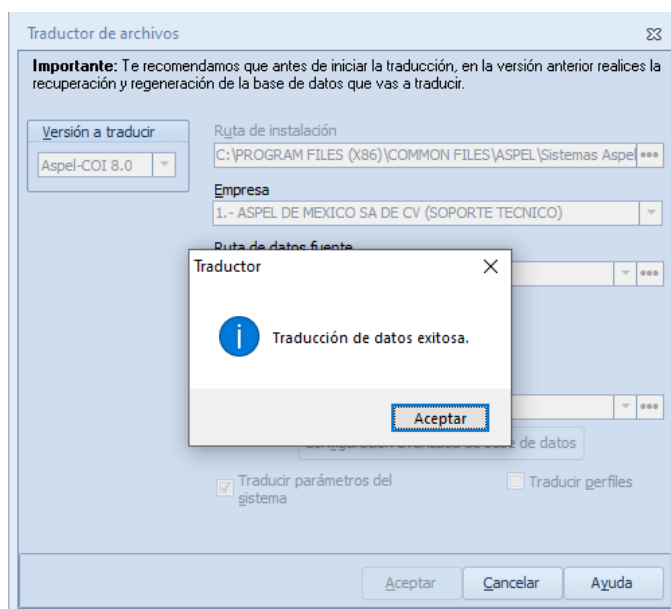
Traductor de archivos

**Importante:** Te recomendamos que antes de iniciar la traducción, en la versión anterior realices la recuperación y regeneración de la base de datos que vas a traducir.

Versión a traducir
Aspel-COI 8.0

Ruta de instalación
C:\PROGRAM FILES (X86)\COMMON FILES\ASPEL\Sistemas Aspel

Empresa
1.- ASPEL DE MEXICO SA DE CV (SOPORTE TECNICO)

Ruta de datos fuente

Traductor

Traducción de datos exitosa.

Aceptar

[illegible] base de datos

Traducir parámetros del sistema

Traducir perfiles

Aceptar
Cancelar
Ayuda